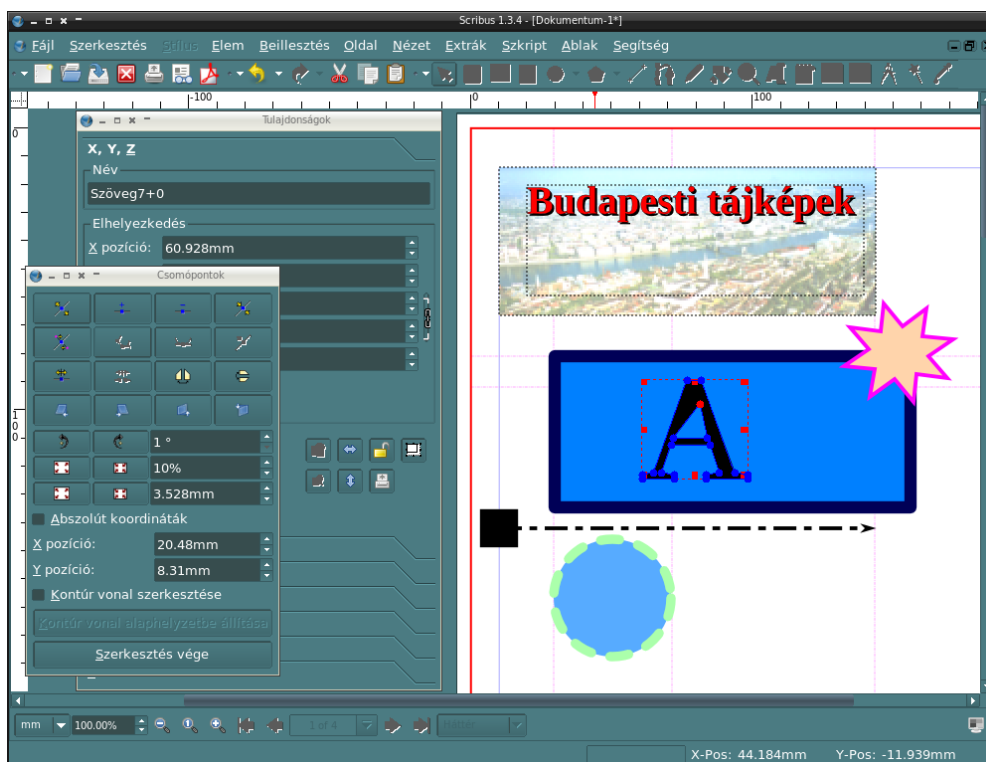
Scribus 1.3.4 - [Dokumentum-1*]

Fájl Szerkesztés Stílus Elem Beillesztés Oldal Nézet Extrák Szkript Ablak Segítség

-100 0 100

Tulajdonságok

X, Y, Z

Név

Szöveg7+0

Elhelyezkedés

X pozíció: 60.928mm

Csomópontok

1 °

10%

3.528mm

Abszolút koordináták

X pozíció: 20.48mm

Y pozíció: 8.31mm

Kontúr vonal szerkesztése

Kontúr vonal alaphelyzetbe állítása

Szerkesztés vége

Budapesti tájképek

A

mm 100.00% 1 of 4 Normal

X-Pos: 44.184mm Y-Pos: -11.939mm